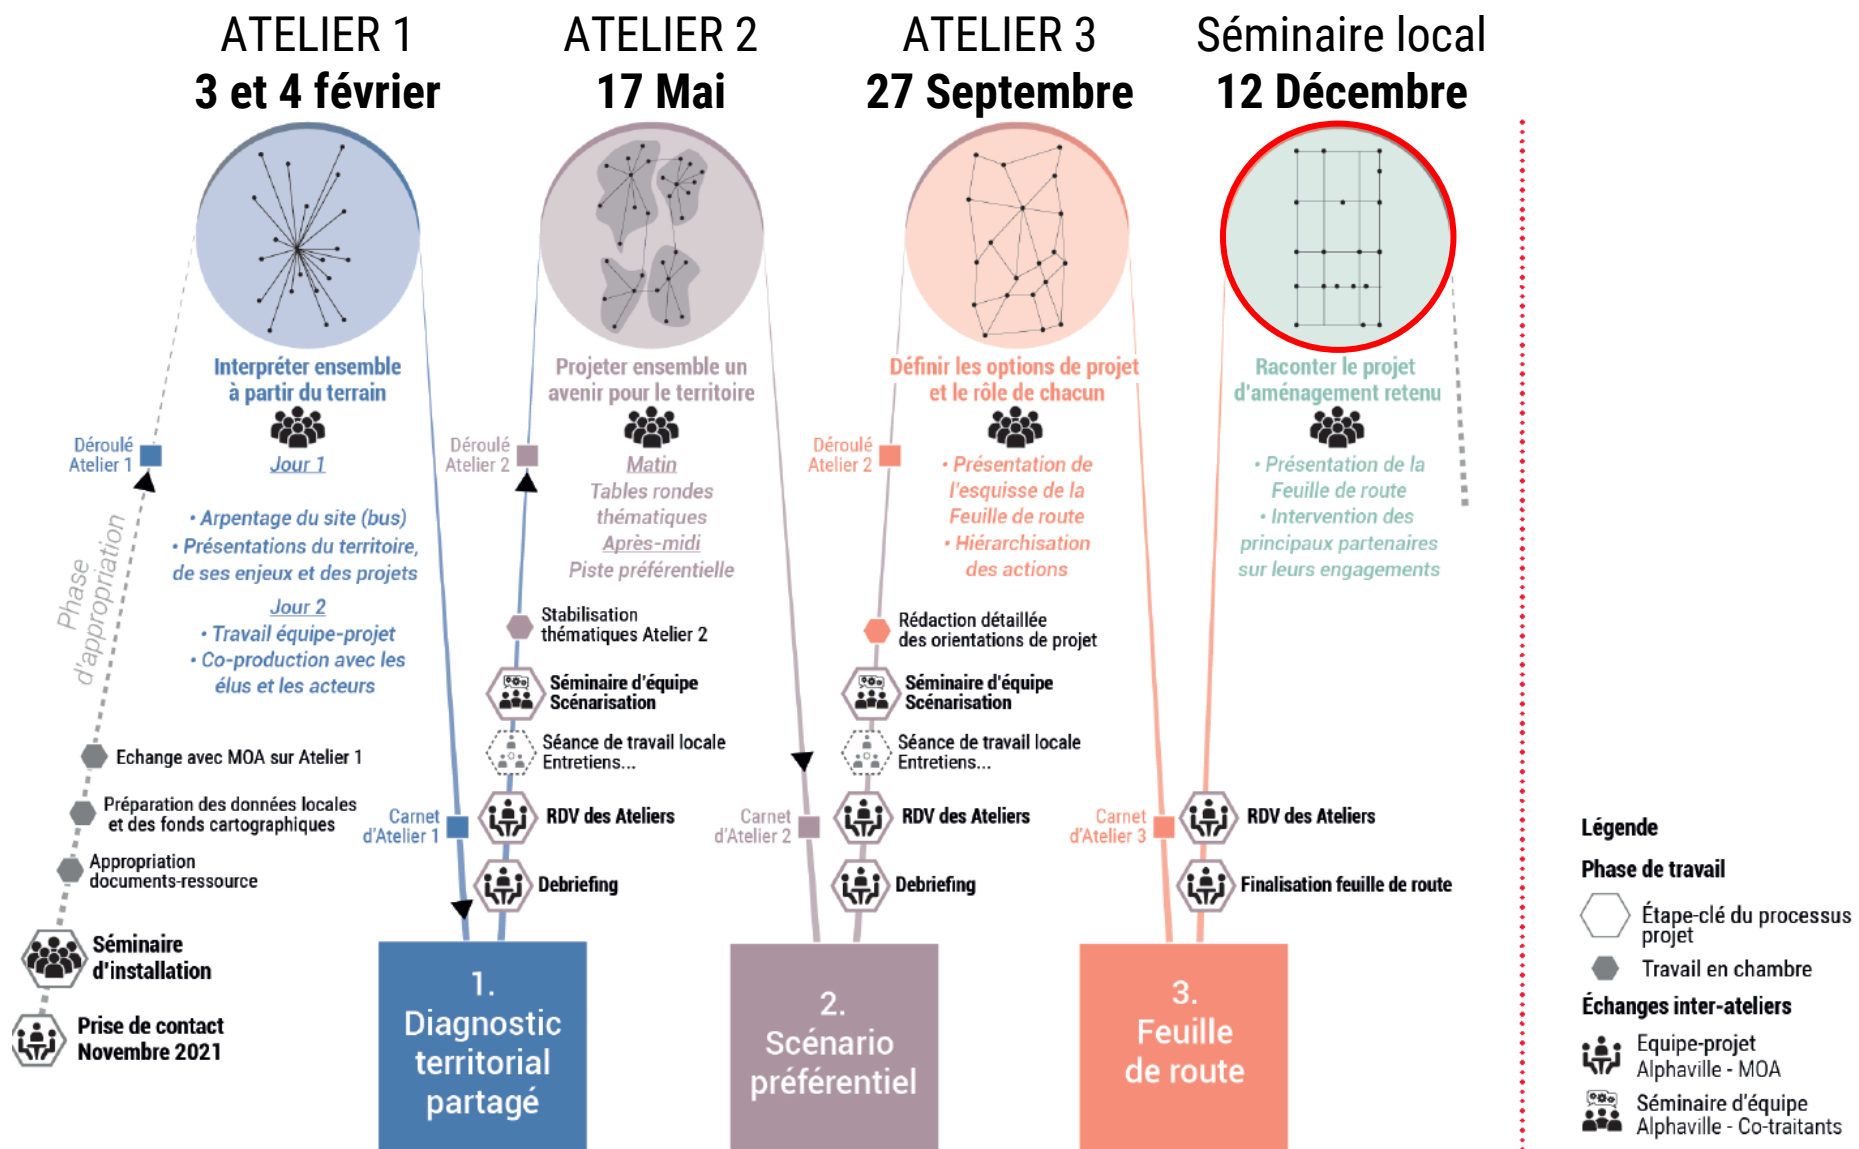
ATELIER 1
3 et 4 février

ATELIER 2
17 Mai

ATELIER 3
27 Septembre

Séminaire local
12 Décembre

Interpréter ensemble à partir du terrain

Jour 1

• Arpentage du site (bus)
• Présentations du territoire, de ses enjeux et des projets

Jour 2

• Travail équipe-projet
• Co-production avec les élus et les acteurs

Projeter ensemble un avenir pour le territoire

Matin
Tables rondes thématiques
Après-midi
Piste préférentielle

Définir les options de projet et le rôle de chacun

• Présentation de l'esquisse de la Feuille de route
• Hiérarchisation des actions

Raconter le projet d'aménagement retenu

• Présentation de la Feuille de route
• Intervention des principaux partenaires sur leurs engagements

Déroulé Atelier 1

Déroulé Atelier 2

Déroulé Atelier 2

Phase d'appropriation

Echange avec MOA sur Atelier 1

Préparation des données locales et des fonds cartographiques

Appropriation documents-ressource

Séminaire d'installation

Prise de contact Novembre 2021

Carnet d'Atelier 1

Stabilisation thématiques Atelier 2

Séminaire d'équipe Scénarisation

Séance de travail locale Entretiens...

RDV des Ateliers

Debriefing

Carnet d'Atelier 2

Rédaction détaillée des orientations de projet

Séminaire d'équipe Scénarisation

Séance de travail locale Entretiens...

RDV des Ateliers

Debriefing

Carnet d'Atelier 3

RDV des Ateliers

Finalisation feuille de route

1. Diagnostic territorial partagé

2. Scénario préférentiel

3. Feuille de route

Légende

Phase de travail

Étape-clé du processus projet

Travail en chambre

Échanges inter-ateliers

Equipe-projet Alphaville - MOA

Séminaire d'équipe Alphaville - Co-traitants